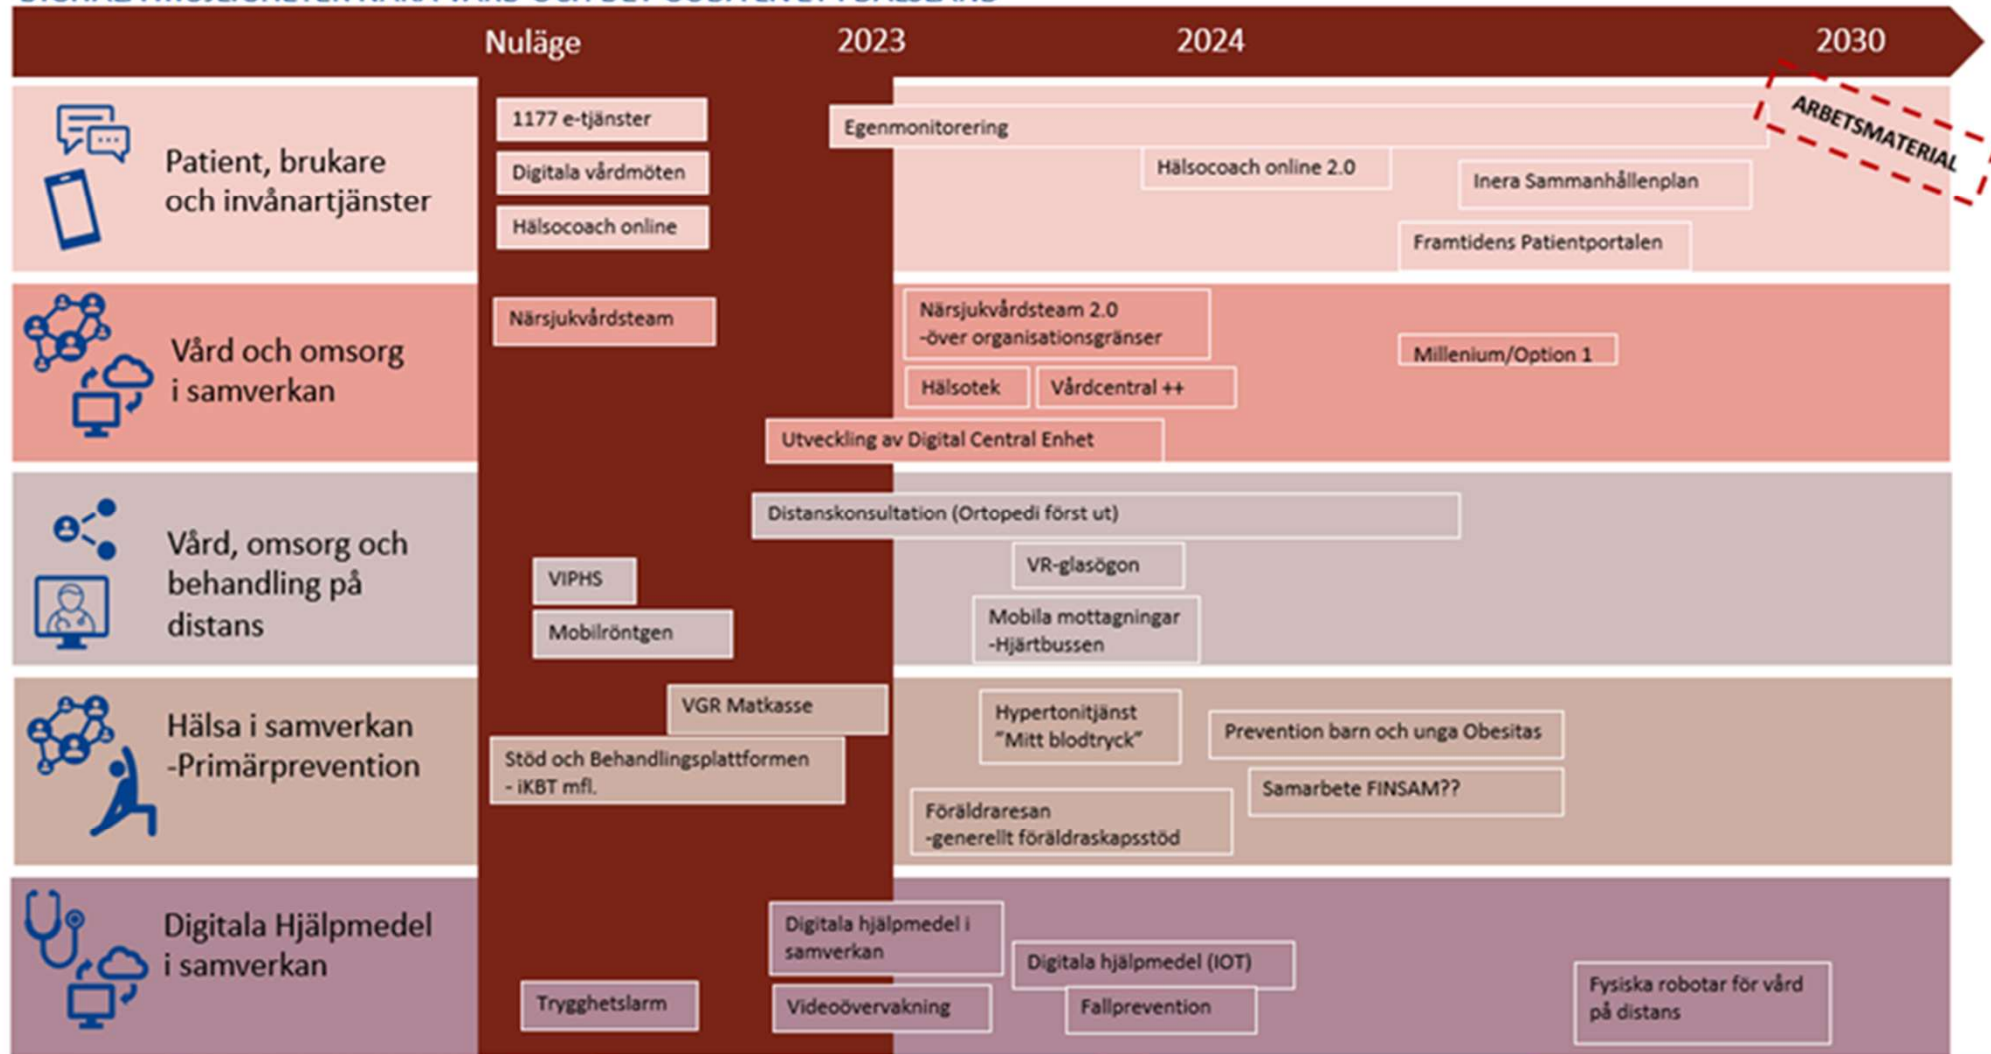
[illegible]

Nuläge 2023 2024 2030

ARBETSMATERIAL

Patient, brukare och invånartjänster

1177 e-tjänster
Digitala vårdmöten
Hälsocoach online
Egenmonitorering
Hälsocoach online 2.0
Inera Sammanhållenplan
Framtidens Patientportalen

Vård och omsorg i samverkan

Närsjukvårdsteam
Närsjukvårdsteam 2.0 -över organisationsgränser
Millenium/Option 1
Hälsotek
Vårdcentral ++
Utveckling av Digital Central Enhet

Vård, omsorg och behandling på distans

Distanskonsultation (Ortopedi först ut)
VIPHS
VR-glasögon
Mobilröntgen
Mobila mottagningar -Hjärtbussen

Hälsa i samverkan -Primärprevention

VGR Matkasse
Hypertonitjänst "Mitt blodtryck"
Prevention barn och unga Obesitas
Stöd och Behandlingsplattformen - iKBT mfl.
Samarbete FINSAM??
Föräldraresan -generellt föräldraskapsstöd

Digitala Hjälpmedel i samverkan

Digitala hjälpmedel i samverkan
Digitala hjälpmedel (IOT)
Fysiska robotar för vård på distans
Trygghetslarm
Videoövervakning
Fallprevention